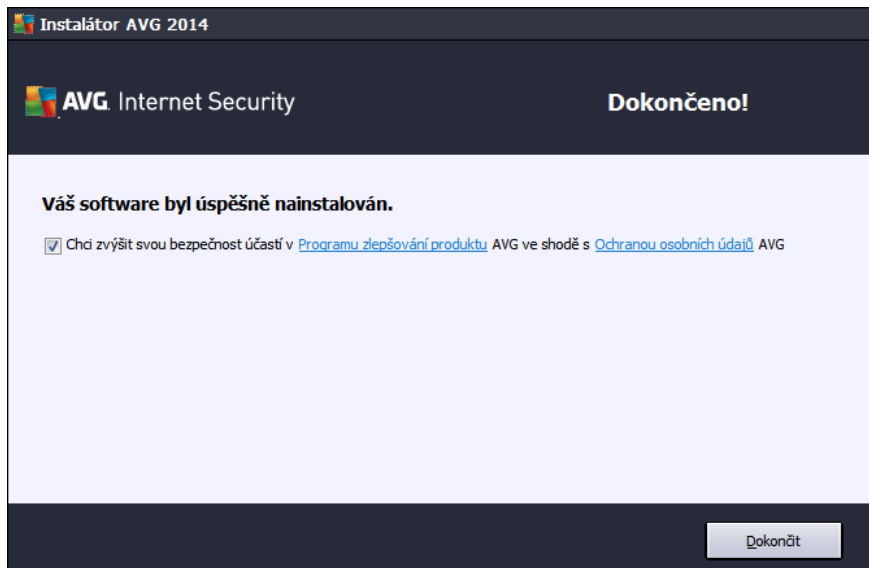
Instalátor AVG 2014

AVG. Internet Security

Dokončeno!

Váš software byl úspěšně nainstalován.

Chci zvýšit svou bezpečnost účastí v Programu zlepšování produktu AVG ve shodě s Ochranou osobních údajů AVG

Dokončit